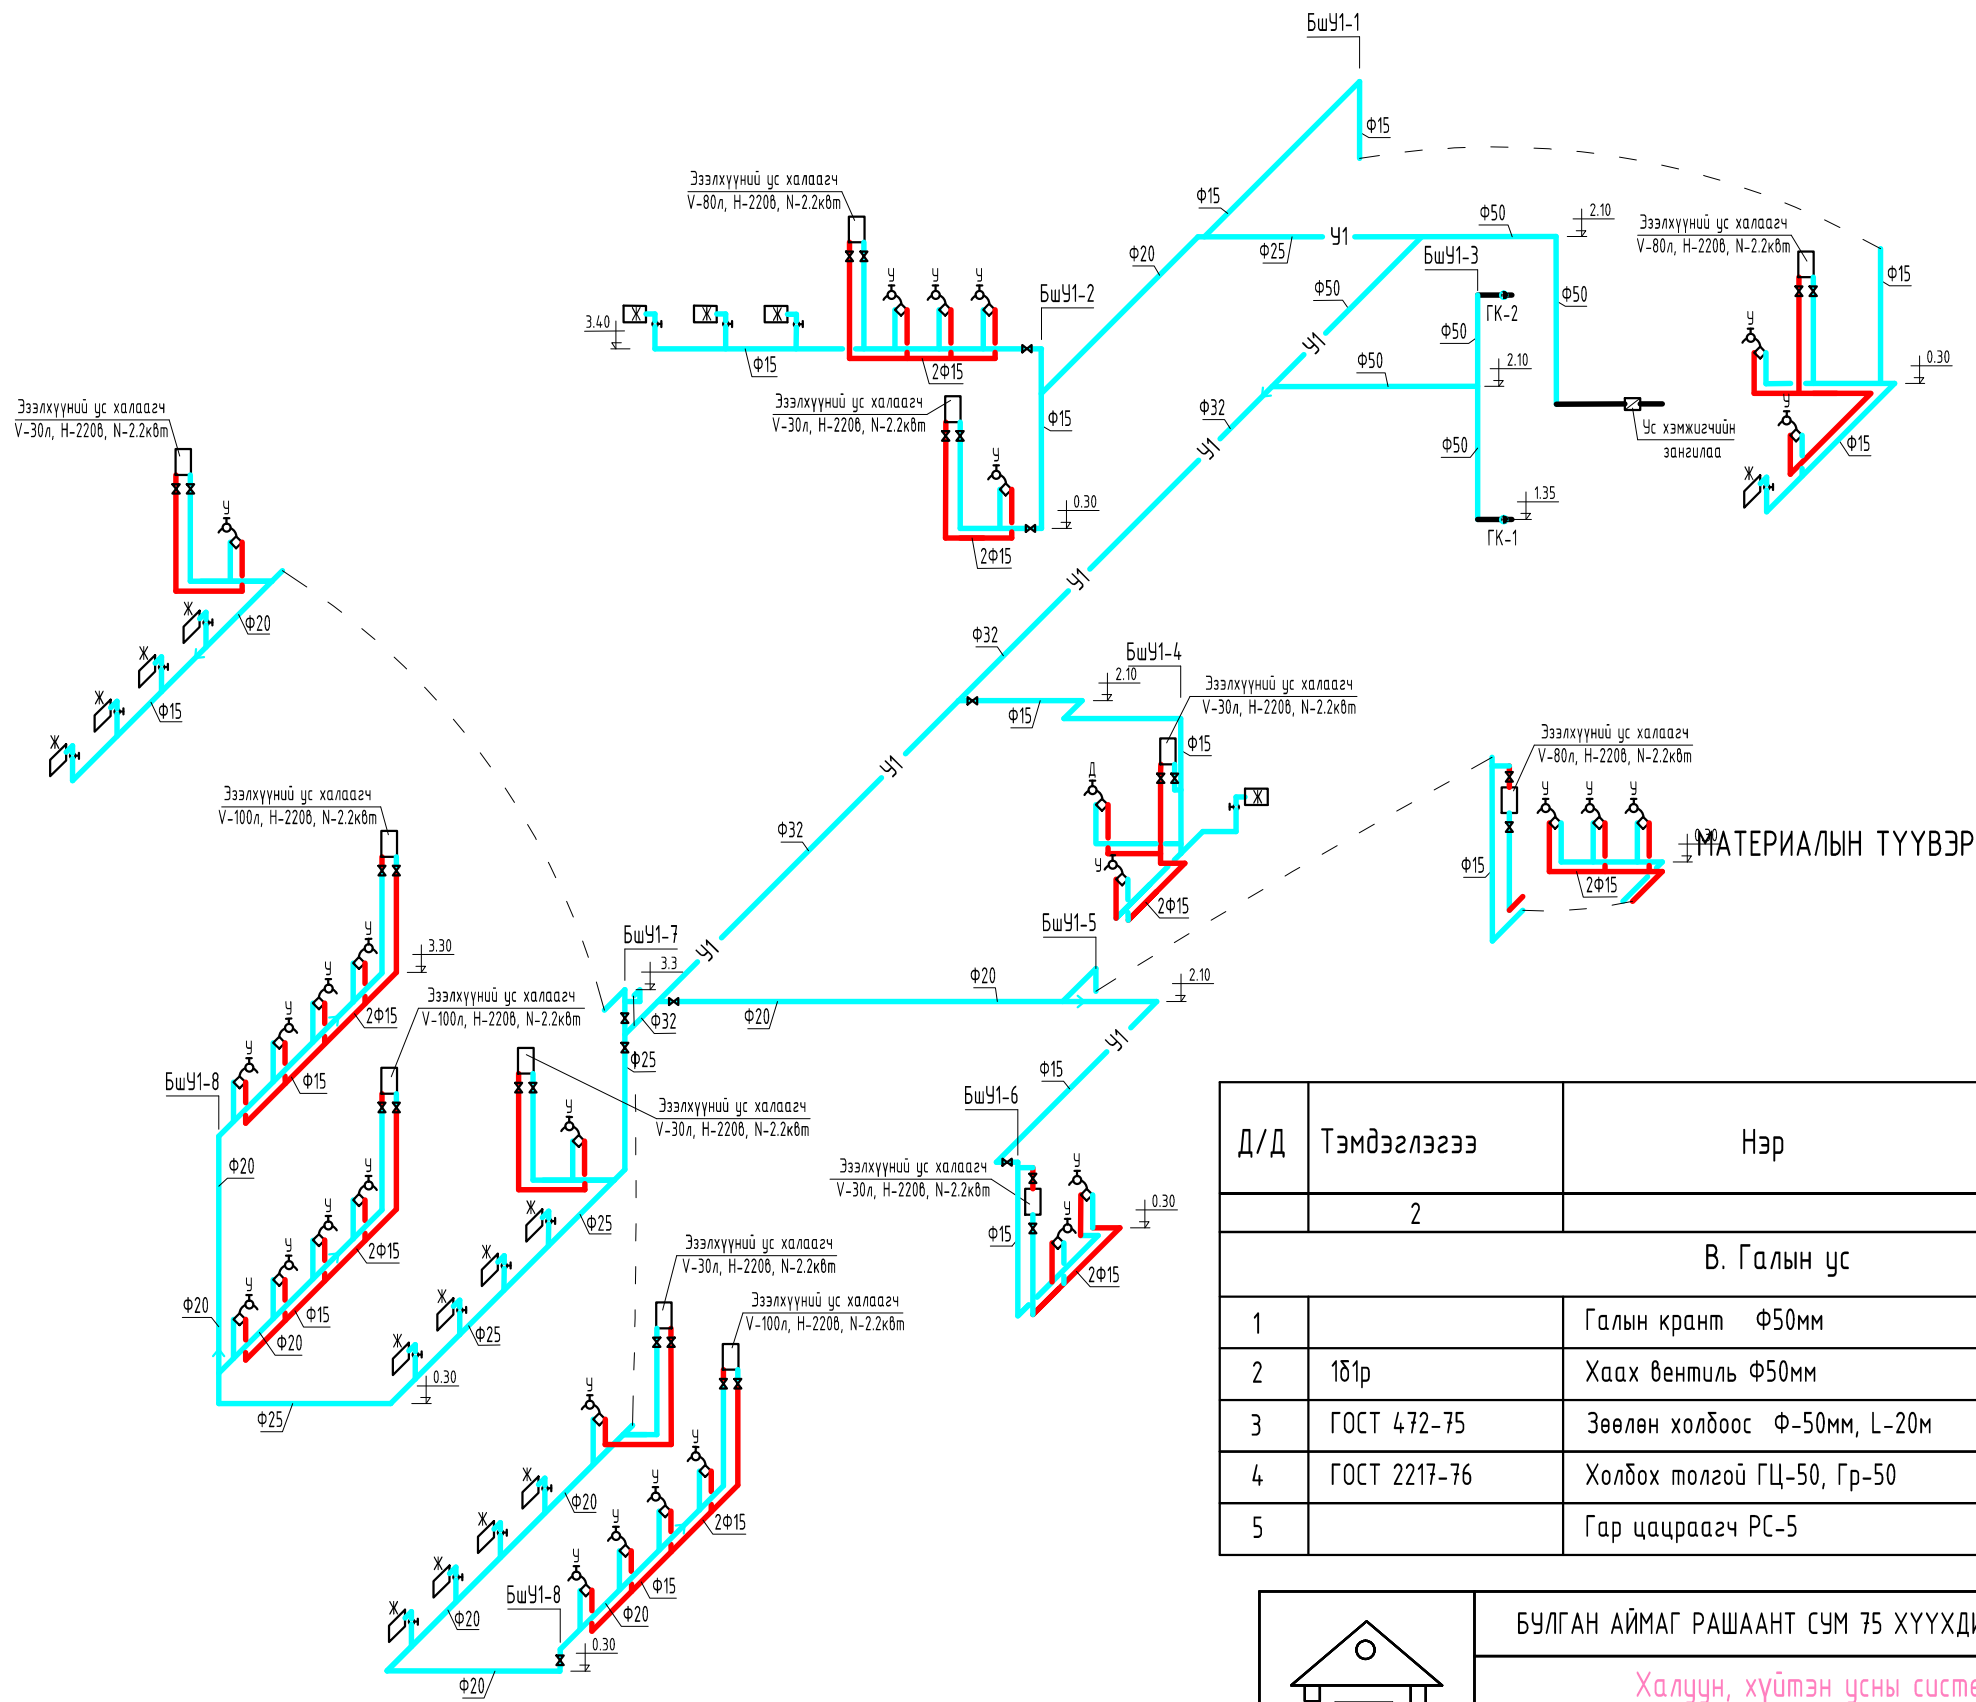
БшУ1-1
Ф15
Ф15
Ф20
Ф25
У1
Ф50
2.10
Ф50
Эзэлхүүний ус халаагч
V-80л, Н-220в, N-2.2квт
Ф15
0.30
БшУ1-3
ГК-2
Ф50
Ф50
Ф50
2.10
Ус хэмжигчийн зангилаа
Ф15
Ф50
1.35
ГК-1
У1
Ф32
У1
Эзэлхүүний ус халаагч
V-80л, Н-220в, N-2.2квт
3.40
Ф15
2Ф15
БшУ1-2
Эзэлхүүний ус халаагч
V-30л, Н-220в, N-2.2квт
Ф15
0.30
2Ф15
Эзэлхүүний ус халаагч
V-30л, Н-220в, N-2.2квт
Ф20
Ф15
У1
Ф32
БшУ1-4
2.10
Эзэлхүүний ус халаагч
V-30л, Н-220в, N-2.2квт
Ф15
Ф15
2Ф15
Эзэлхүүний ус халаагч
V-80л, Н-220в, N-2.2квт
Ф15
2Ф15
МАТЕРИАЛЫН ТҮҮВЭР
У1
Ф32
Эзэлхүүний ус халаагч
V-100л, Н-220в, N-2.2квт
3.30
2Ф15
БшУ1-7
3.3
У1
Эзэлхүүний ус халаагч
V-100л, Н-220в, N-2.2квт
Ф32
Ф20
БшУ1-5
Ф20
2.10
Ф25
Эзэлхүүний ус халаагч
V-30л, Н-220в, N-2.2квт
БшУ1-8
Ф15
Ф20
2Ф15
Ф25
Ф20
Ф15
Ф20
Ф25
0.30
Ф25
У1
Ф15
БшУ1-6
Эзэлхүүний ус халаагч
V-30л, Н-220в, N-2.2квт
0.30
Ф15
2Ф15
Эзэлхүүний ус халаагч
V-30л, Н-220в, N-2.2квт
Эзэлхүүний ус халаагч
V-100л, Н-220в, N-2.2квт
Ф20
2Ф15
Ф15
БшУ1-8
Ф20
Ф20
0.30
Ф20

| Д/Д | Тэмдэглэгээ | Нэр |
|---|---|---|
| | 2 | |
| | | В. Галын ус |
| 1 | | Галын крант Ф50мм |
| 2 | 15б1р | Хаах вентиль Ф50мм |
| 3 | ГОСТ 472-75 | Зөөлөн холбоос Ф-50мм, L-20м |
| 4 | ГОСТ 2217-76 | Холбох толгой ГЦ-50, Гр-50 |
| 5 | | Гар цацраагч РС-5 |

БУЛГАН АЙМАГ РАШААНТ СУМ 75 ХҮҮХДИ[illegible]
Халуун, хүйтэн усны систе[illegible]